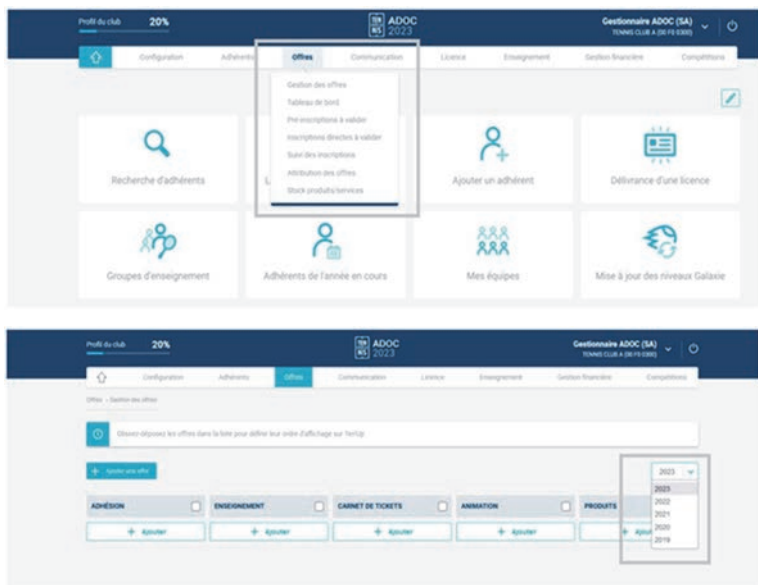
Profil du club 20%

TEN NIS ADOC 2023

Gestionnaire ADOC (SA)
TENNIS CLUB A (00 FO 0300)

Configuration
Adhérents
Offres
Communication
Licence
Enseignement
Gestion financière
Compétitions

Gestion des offres
Tableau de bord
Pré inscriptions à valider
Inscriptions directes à valider
Suivi des inscriptions
Attribution des offres
Stock produits/services

Recherche d'adhérents
L
Ajouter un adhérent
Délivrance d'une licence
Groupes d'enseignement
Adhérents de l'année en cours
Mes équipes
Mise à jour des niveaux Galaxie

Profil du club 20%

TEN NIS ADOC 2023

Gestionnaire ADOC (SA)
TENNIS CLUB A (00 FO 0300)

Configuration
Adhérents
Offres
Communication
Licence
Enseignement
Gestion financière
Compétitions

Offres › Gestion des offres

Glissez-déposez les offres dans la liste pour définir leur ordre d'affichage sur TenUp

+ Ajouter une offre

2023
2023
2022
2021
2020
2019

ADHÉSION
ENSEIGNEMENT
CARNET DE TICKETS
ANIMATION
PRODUITS

+ Ajouter
+ Ajouter
+ Ajouter
+ Ajouter
+ Ajou